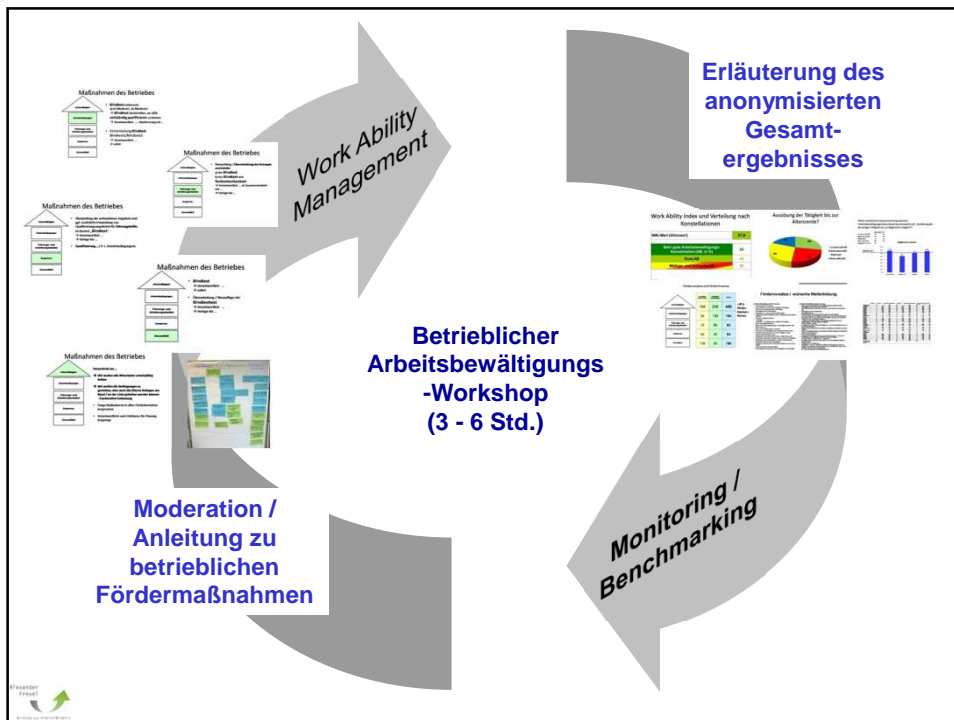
Work Ability Management

Erläuterung des anonymisierten Gesamtergebnisses

Maßnahmen des Betriebes

Maßnahmen des Betriebes

Maßnahmen des Betriebes

Maßnahmen des Betriebes

Maßnahmen des Betriebes

Work Ability Index und Verteilung nach Konstellationen

Ausübung der Tätigkeit bis zur Altersrente?

Förderansätze / wünsche Weiterbildung

Betrieblicher Arbeitsbewältigungs -Workshop (3 - 6 Std.)

Moderation / Anleitung zu betrieblichen Fördermaßnahmen

Monitoring / Benchmarking

Alexander Frevel